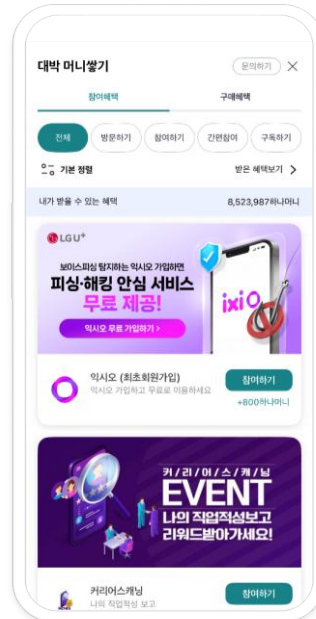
대박 머니쌓기

문의하기

참여혜택

구매혜택

전체

방문하기

참여하기

간편참여

구독하기

기본 정렬

받은 혜택보기

내가 받을 수 있는 혜택

8,523,987하나머니

LGU+

보이스피싱 탐지하는 익시오 가입하면

피싱·해킹 안심 서비스 무료 제공!

익시오 무료 가입하기 >

ixi O

익시오 (최초회원가입)

익시오 가입하고 무료로 이용하세요

참여하기

+800하나머니

커리어스캐닝

EVENT

나의 직업적성보고 리워드받아가세요!

커리어스캐닝

나의 직업적성 보고

참여하기